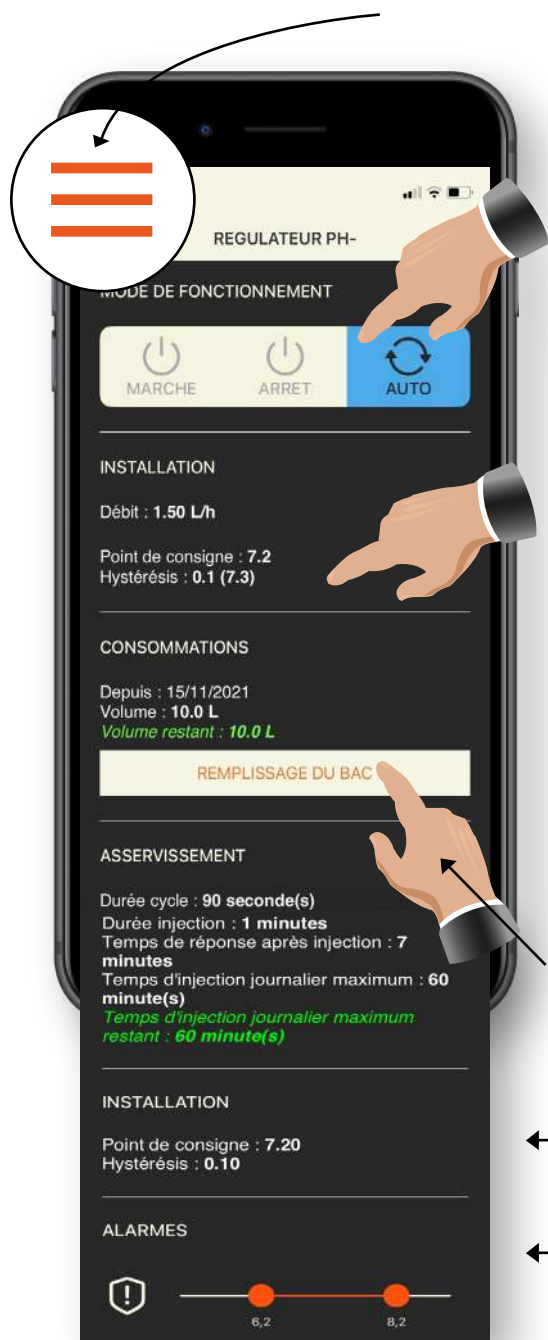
REGULATEUR PH-

MODE DE FONCTIONNEMENT

MARCHE
ARRET
AUTO

INSTALLATION

Débit : 1.50 L/h

Point de consigne : 7.2
Hystérésis : 0.1 (7.3)

CONSOMMATIONS

Depuis : 15/11/2021
Volume : 10.0 L
Volume restant : 10.0 L

REMPLISSAGE DU BAC

ASSERVISSEMENT

Durée cycle : 90 seconde(s)
Durée injection : 1 minutes
Temps de réponse après injection : 7 minutes
Temps d'injection journalier maximum : 60 minute(s)
Temps d'injection journalier maximum restant : 60 minute(s)

INSTALLATION

Point de consigne : 7.20
Hystérésis : 0.10

ALARMES

6,2
8,2